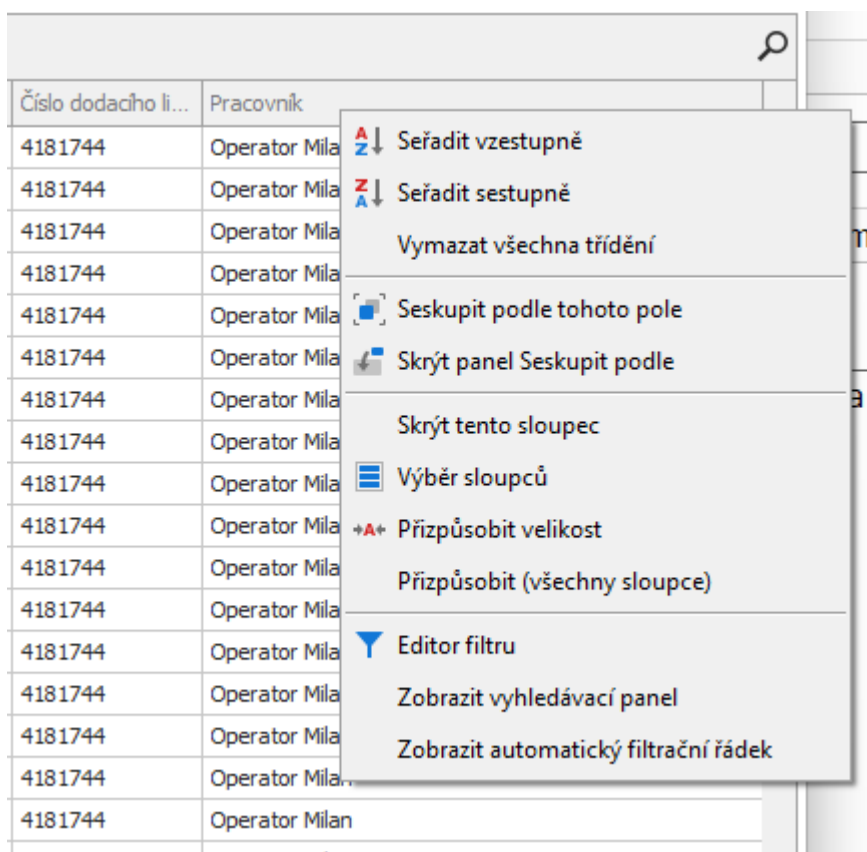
| Číslo dodacího li... | Pracovník |
|---|---|
| 4181744 | Operator Mila |
| 4181744 | Operator Mila |
| 4181744 | Operator Mila |
| 4181744 | Operator Mila |
| 4181744 | Operator Mila |
| 4181744 | Operator Mila |
| 4181744 | Operator Mila |
| 4181744 | Operator Mila |
| 4181744 | Operator Mila |
| 4181744 | Operator Mila |
| 4181744 | Operator Mila |
| 4181744 | Operator Mila |
| 4181744 | Operator Mila |
| 4181744 | Operator Mila |
| 4181744 | Operator Mila |
| 4181744 | Operator Milan |
| 4181744 | Operator Milan |

Seřadit vzestupně
Seřadit sestupně
Vymazat všechna třídění
Seskupit podle tohoto pole
Skrýt panel Seskupit podle
Skrýt tento sloupec
Výběr sloupců
Přizpůsobit velikost
Přizpůsobit (všechny sloupce)
Editor filtru
Zobrazit vyhledávací panel
Zobrazit automatický filtrační řádek